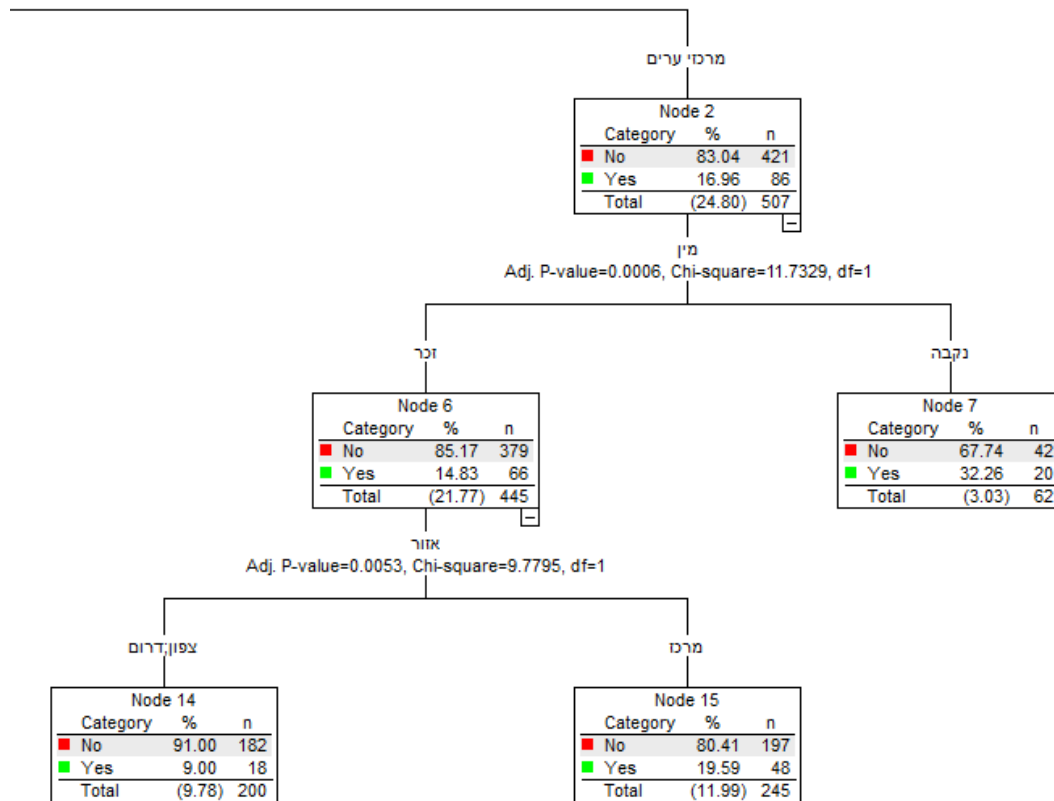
מרכזי ערים

Node 2

| Category | % | n |
|---|---|---|
| No | 83.04 | 421 |
| Yes | 16.96 | 86 |
| Total | (24.80) | 507 |

מין
Adj. P-value=0.0006, Chi-square=11.7329, df=1

זכר

Node 6

| Category | % | n |
|---|---|---|
| No | 85.17 | 379 |
| Yes | 14.83 | 66 |
| Total | (21.77) | 445 |

נקבה

Node 7

| Category | % | n |
|---|---|---|
| No | 67.74 | 42 |
| Yes | 32.26 | 20 |
| Total | (3.03) | 62 |

אזור
Adj. P-value=0.0053, Chi-square=9.7795, df=1

צפון;דרום

Node 14

| Category | % | n |
|---|---|---|
| No | 91.00 | 182 |
| Yes | 9.00 | 18 |
| Total | (9.78) | 200 |

מרכז

Node 15

| Category | % | n |
|---|---|---|
| No | 80.41 | 197 |
| Yes | 19.59 | 48 |
| Total | (11.99) | 245 |